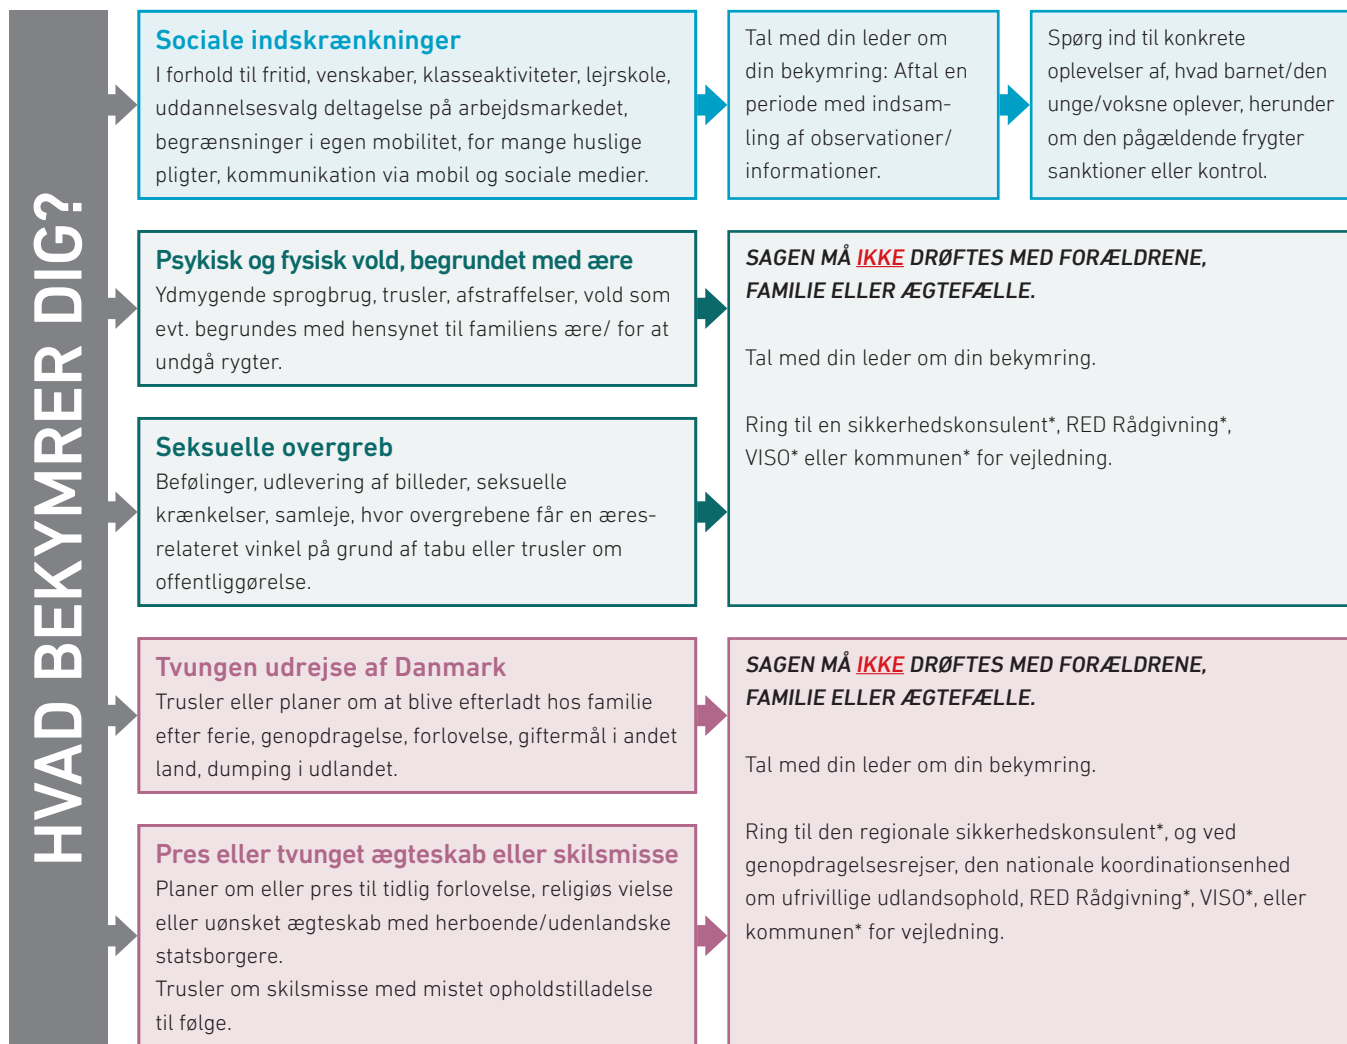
HVAD BEKYMRER DIG?

Sociale indskrænkninger
I forhold til fritid, venskaber, klasseaktiviteter, lejrskole, uddannelsesvalg deltagelse på arbejdsmarkedet, begrænsninger i egen mobilitet, for mange huslige pligter, kommunikation via mobil og sociale medier.

Tal med din leder om din bekymring: Aftal en periode med indsamling af observationer/ informationer.

Spørg ind til konkrete oplevelser af, hvad barnet/den unge/voksne oplever, herunder om den pågældende frygter sanktioner eller kontrol.

Psykisk og fysisk vold, begrundet med ære
Ydmygende sprogbrug, trusler, afstraffelser, vold som evt. begrundes med hensynet til familiens ære/ for at undgå rygter.

Seksuelle overgreb
Befølinger, udlevering af billeder, seksuelle krænkelser, samleje, hvor overgrebene får en æresrelateret vinkel på grund af tabu eller trusler om offentliggørelse.

SAGEN MÅ IKKE DRØFTES MED FORÆLDRENE, FAMILIE ELLER ÆGTEFÆLLE.

Tal med din leder om din bekymring.

Ring til en sikkerhedskonsulent*, RED Rådgivning*, VISO* eller kommunen* for vejledning.

Tvungen udrejse af Danmark
Trusler eller planer om at blive efterladt hos familie efter ferie, genopdragelse, forlovelse, giftermål i andet land, dumping i udlandet.

Pres eller tvunget ægteskab eller skilsmisse
Planer om eller pres til tidlig forlovelse, religiøs vielse eller uønsket ægteskab med herboende/udenlandske statsborgere.
Trusler om skilsmisse med mistet opholdstilladelse til følge.

SAGEN MÅ IKKE DRØFTES MED FORÆLDRENE, FAMILIE ELLER ÆGTEFÆLLE.

Tal med din leder om din bekymring.

Ring til den regionale sikkerhedskonsulent*, og ved genopdragelsesrejser, den nationale koordinationsenhed om ufrivillige udlandsophold, RED Rådgivning*, VISO*, eller kommunen* for vejledning.